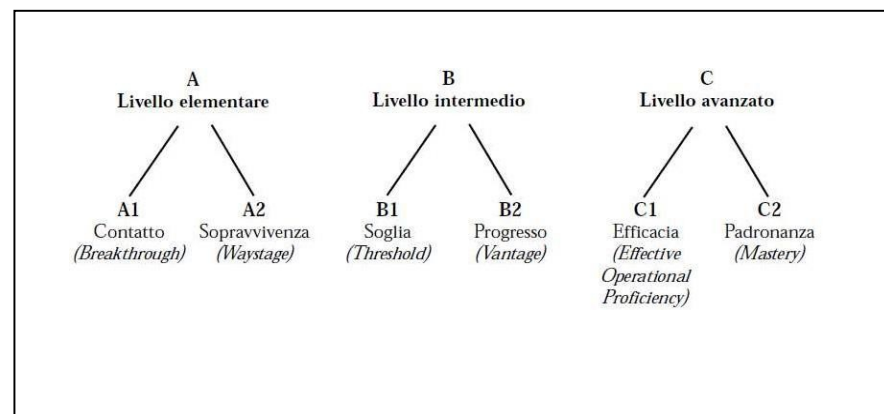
A
Livello elementare

A1
Contatto
*(Breakthrough)*

A2
Sopravvivenza
*(Waystage)*

B
Livello intermedio

B1
Soglia
*(Threshold)*

B2
Progresso
*(Vantage)*

C
Livello avanzato

C1
Efficacia
*(Effective Operational Proficiency)*

C2
Padronanza
*(Mastery)*